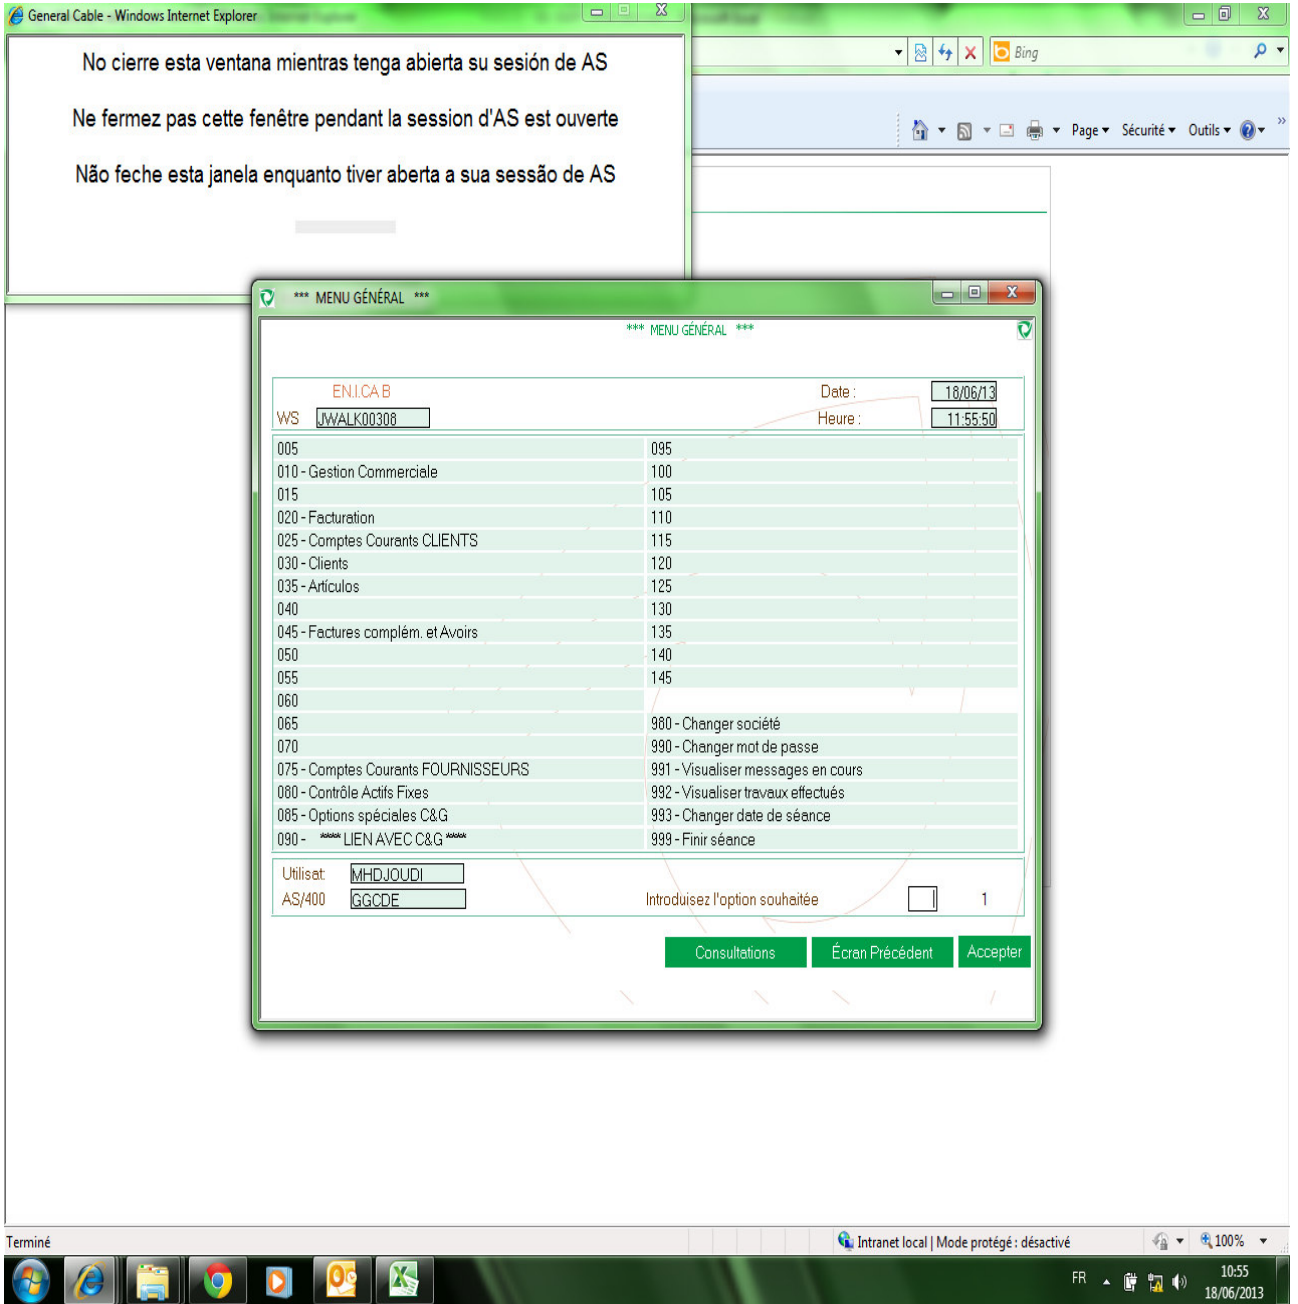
General Cable - Windows Internet Explorer

No cierre esta ventana mientras tenga abierta su sesión de AS

Ne fermez pas cette fenêtre pendant la session d'AS est ouverte

Não feche esta janela enquanto tiver aberta a sua sessão de AS

Bing

Page ▾ Sécurité ▾ Outils ▾

*** MENU GÉNÉRAL ***

*** MENU GÉNÉRAL ***

EN.I.CA B
Date : 18/06/13
WS JWALK00308
Heure : 11:55:50

| | |
|---|---|
| 005 | 095 |
| 010 - Gestion Commerciale | 100 |
| 015 | 105 |
| 020 - Facturation | 110 |
| 025 - Comptes Courants CLIENTS | 115 |
| 030 - Clients | 120 |
| 035 - Artículos | 125 |
| 040 | 130 |
| 045 - Factures complém. et Avoirs | 135 |
| 050 | 140 |
| 055 | 145 |
| 060 | |
| 065 | 980 - Changer société |
| 070 | 990 - Changer mot de passe |
| 075 - Comptes Courants FOURNISSEURS | 991 - Visualiser messages en cours |
| 080 - Contrôle Actifs Fixes | 992 - Visualiser travaux effectués |
| 085 - Options spéciales C&G | 993 - Changer date de séance |
| 090 - **** LIEN AVEC C&G **** | 999 - Finir séance |

Utilisat. MHDJOUDI
AS/400 GGCDE
Introduisez l'option souhaitée 1

Consultations Écran Précédent Accepter

Terminé
Intranet local | Mode protégé : désactivé
100%
FR
10:55
18/06/2013